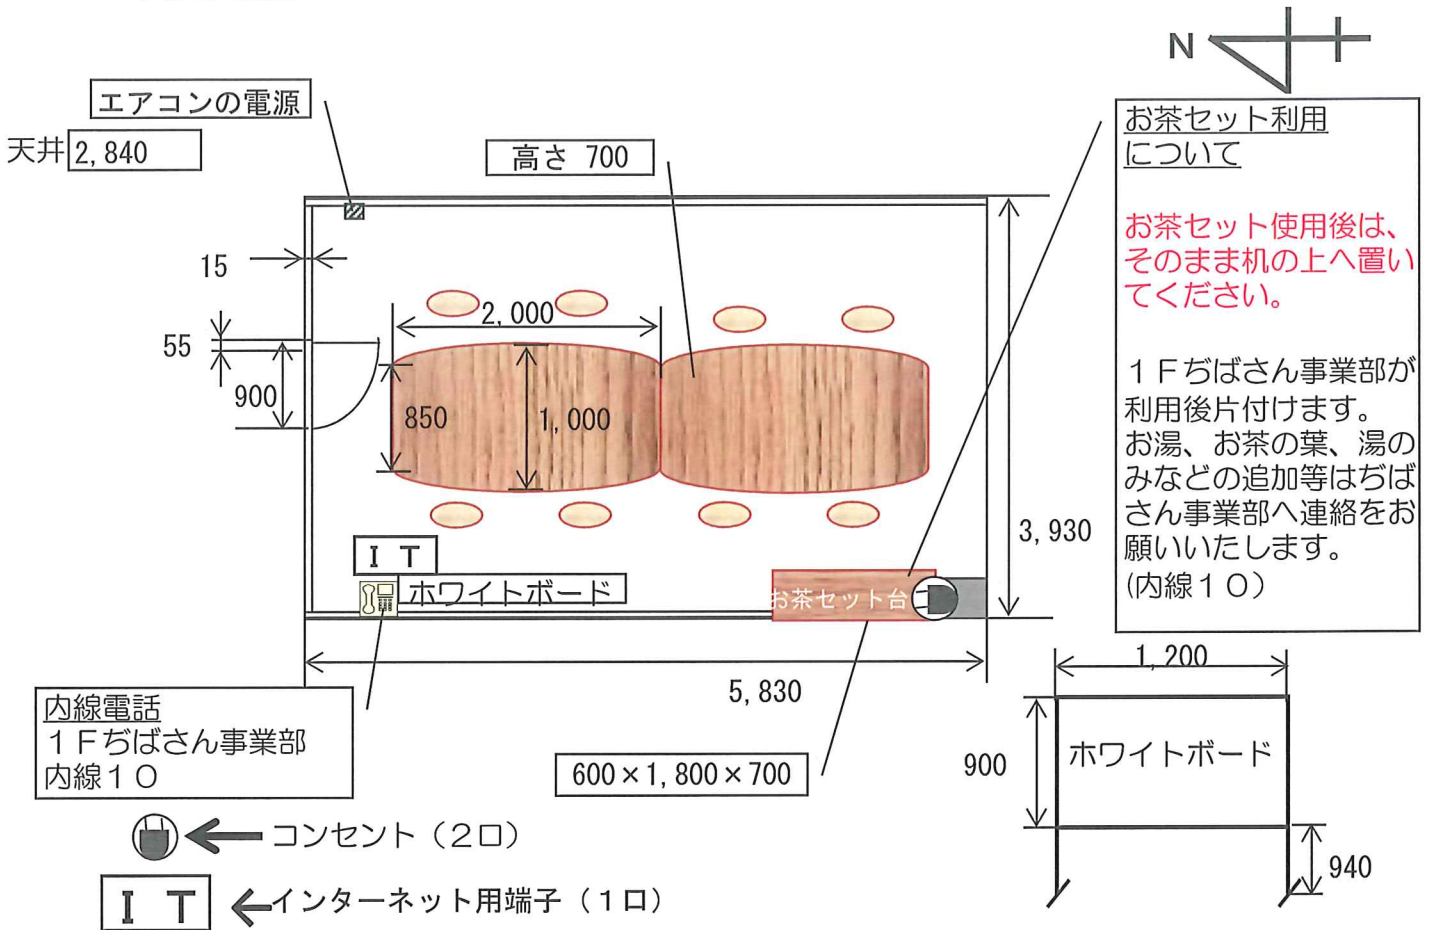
N

エアコンの電源

天井 2, 840

高さ 700

お茶セット利用について

お茶セット使用後は、そのまま机の上へ置いてください。

１Ｆちばさん事業部が利用後片付けます。お湯、お茶の葉、湯のみなどの追加等はちばさん事業部へ連絡をお願いいたします。(内線１０)

15

55

900

2, 000

850

1, 000

3, 930

ＩＴ

ホワイトボード

お茶セット台

5, 830

内線電話
１Ｆちばさん事業部
内線１０

600×1, 800×700

1, 200

900

ホワイトボード

940

コンセント（２口）

ＩＴ

インターネット用端子（１口）